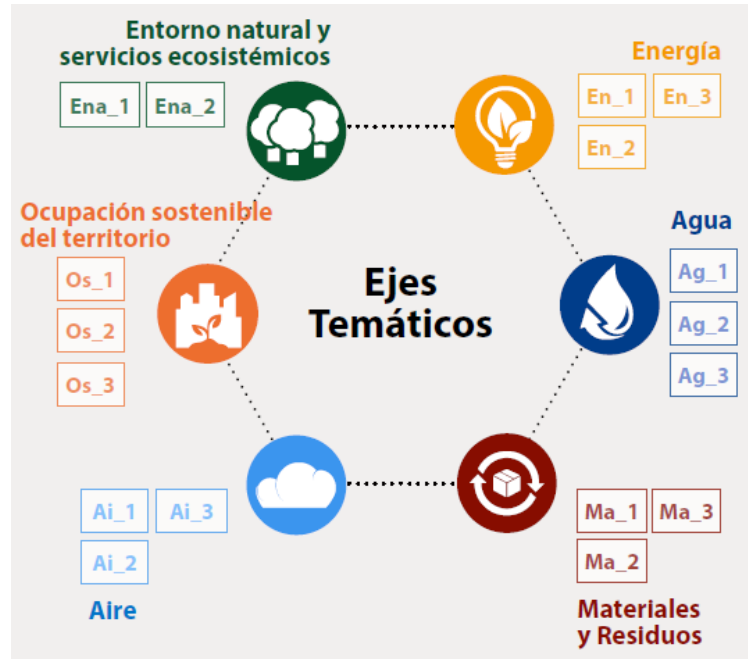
Entorno natural y servicios ecosistémicos

Ena_1 Ena_2

Energía

En_1 En_3

En_2

Ocupación sostenible del territorio

Os_1

Os_2

Os_3

Ejes Temáticos

Agua

Ag_1

Ag_2

Ag_3

Ai_1 Ai_3

Ai_2

Aire

Ma_1 Ma_3

Ma_2

Materiales y Residuos